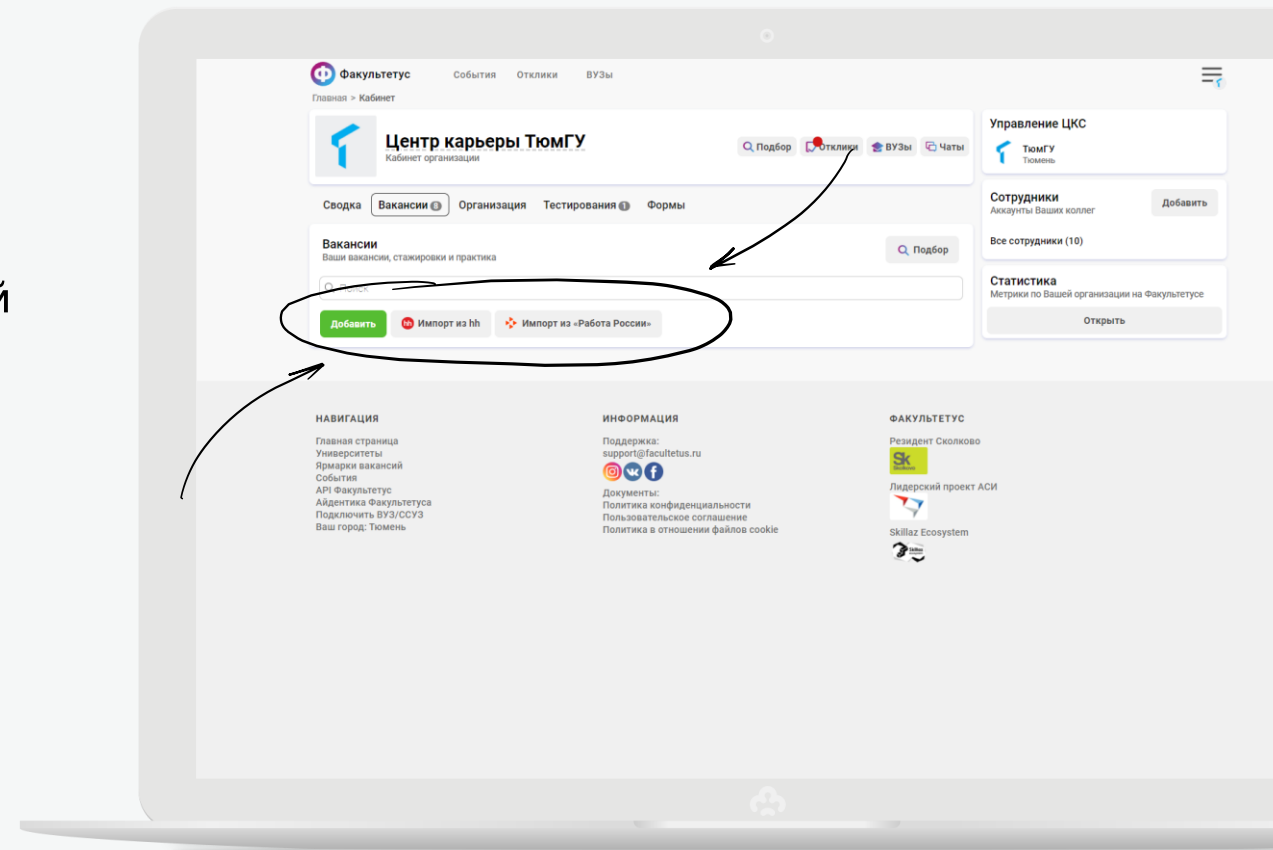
й

Факультетус События Отклики ВУЗы

Главная > Кабинет

Центр карьеры ТюмГУ
Кабинет организации

Подбор Отклики ВУЗы Чаты

Управление ЦКС
ТюмГУ
Тюмень

Сводка Вакансии 8 Организация Тестирования 1 Формы

Сотрудники
Аккаунты Ваших коллег
Добавить

Все сотрудники (10)

Вакансии
Ваши вакансии, стажировки и практика
Подбор

Поиск

Добавить Импорт из hh Импорт из «Работа России»

Статистика
Метрики по Вашей организации на Факультетусе
Открыть

НАВИГАЦИЯ
Главная страница
Университеты
Ярмарки вакансий
События
API Факультетус
Айдентика Факультетуса
Подключить ВУЗ/ССУЗ
Ваш город: Тюмень

ИНФОРМАЦИЯ
Поддержка:
support@facultetus.ru
Документы:
Политика конфиденциальности
Пользовательское соглашение
Политика в отношении файлов cookie

ФАКУЛЬТЕТУС
Резидент Сколково
Лидерский проект АСИ
Skillaz Ecosystem